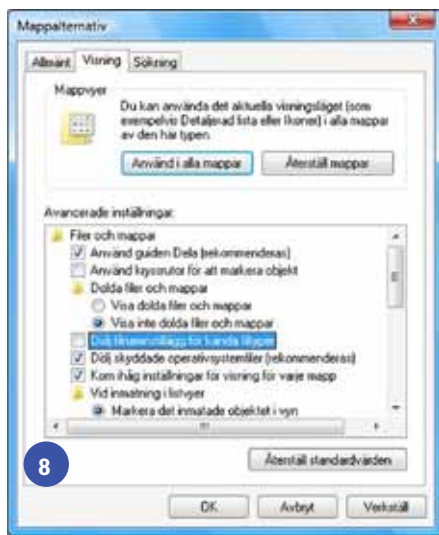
Mappalternativ

Allmänt Visning Sökning

Mappvyer

Du kan använda det aktuella visningsläget (som exempelvis Detaljerad lista eller Ikoner) i alla mappar av den här typen.

Använd i alla mappar Återställ mappar

Avancerade inställningar:

Filer och mappar
Använd guiden Dela (rekommenderas)
Använd kryssrutor för att markera objekt
Dolda filer och mappar
Visa dolda filer och mappar
Visa inte dolda filer och mappar
Dölj filnamnstillägg för kända filtyper
Dölj skyddade operativsystemfiler (rekommenderas)
Kom ihåg inställningar för visning för varje mapp
Vid inmatning i listvyer
Markera det inmatade objektet i vyn

8

Återställ standardvärden

OK Avbryt Verkställ